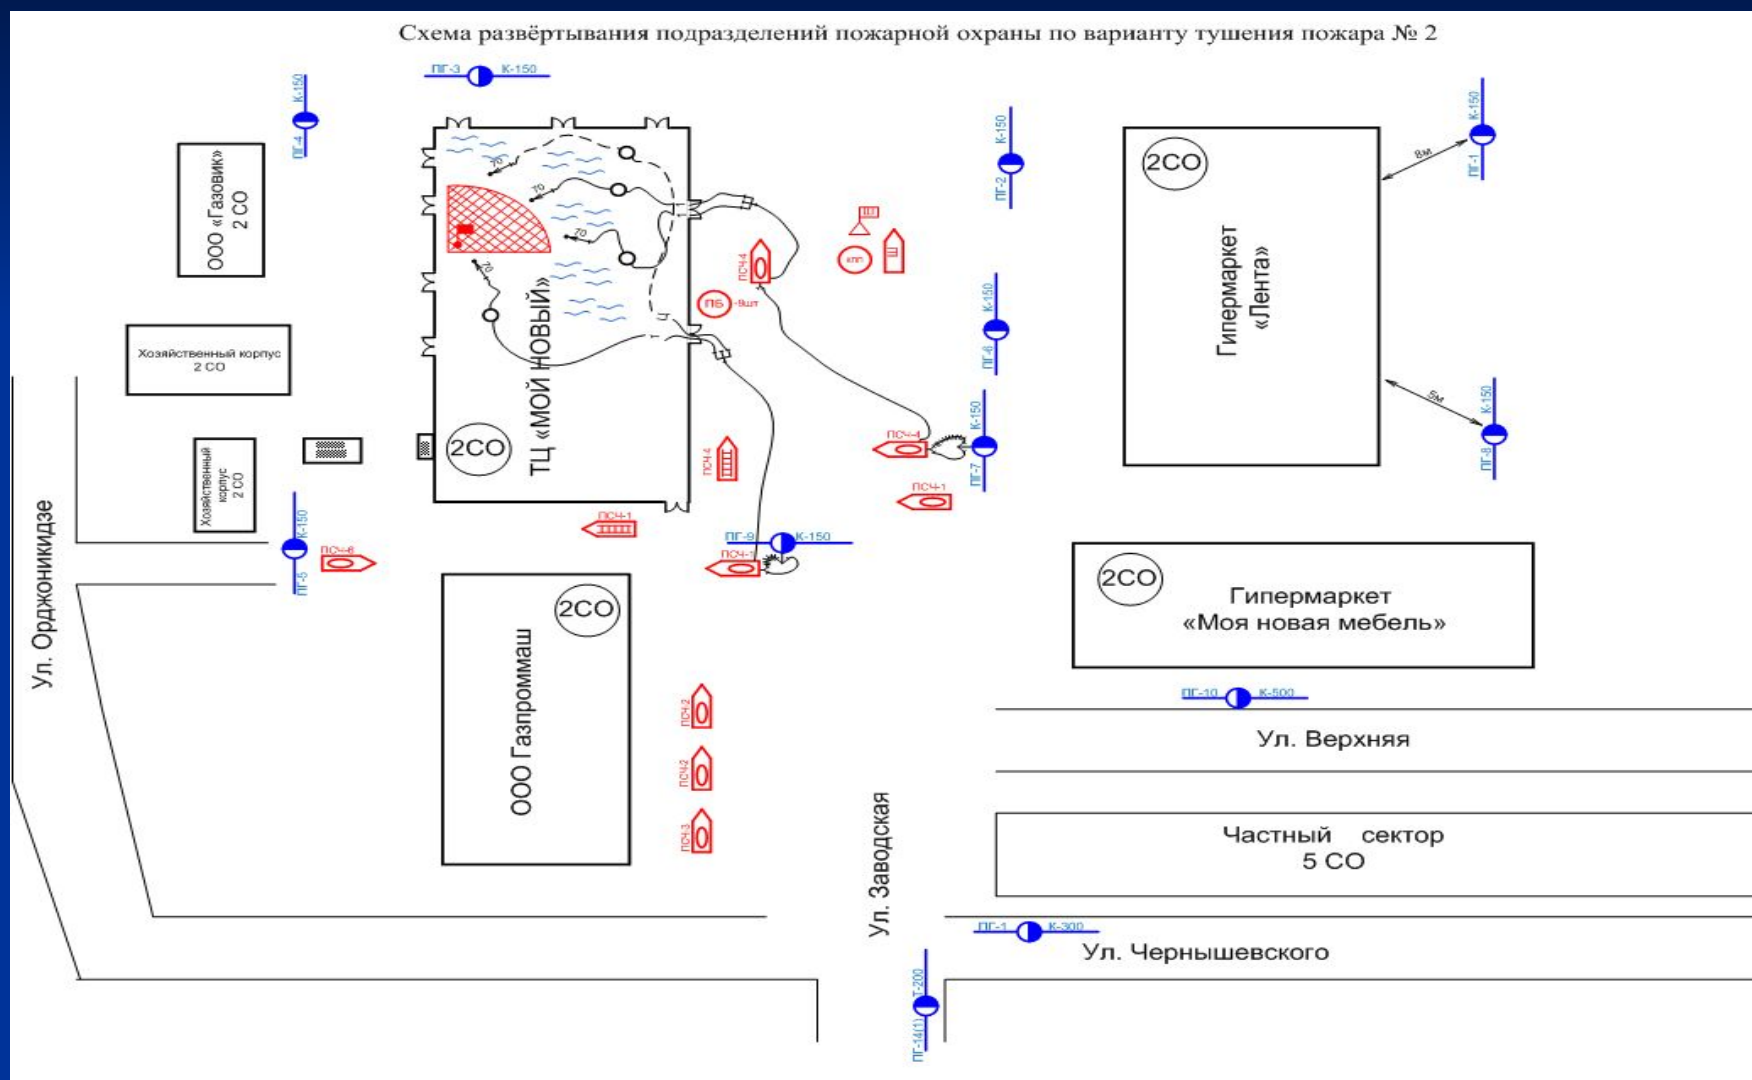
Схема развёртывания подразделений пожарной охраны по варианту тушения пожара № 2

ПГ-3 К-150

ПГ-4 К-150

ООО «Газовик» 2 СО

Хозяйственный корпус 2 СО

Хозяйственный корпус 2 СО

ПГ-5 К-150

ПСЧ-6

70

70

70

70

ТЦ «МОЙ НОВЫЙ»

2СО

ПСЧ-4

ПБ -9шт

КПП

Ш

ПСЧ-4

ПСЧ-1

ПГ-9 К-150

ПСЧ-1

ПСЧ-4

ПСЧ-1

ПГ-2 К-150

ПГ-6 К-150

ПГ-7 К-150

2СО

Гипермаркет «Лента»

8м

ПГ-1 К-150

5м

ПГ-8 К-150

2СО

Гипермаркет «Моя новая мебель»

ПГ-10 К-500

Ул. Верхняя

2СО

ООО Газпроммаш

ПСЧ-2

ПСЧ-2

ПСЧ-3

Ул. Орджоникидзе

Ул. Заводская

Частный сектор 5 СО

ПГ-1 К-300

Ул. Чернышевского

ПГ-14(1) Т-200